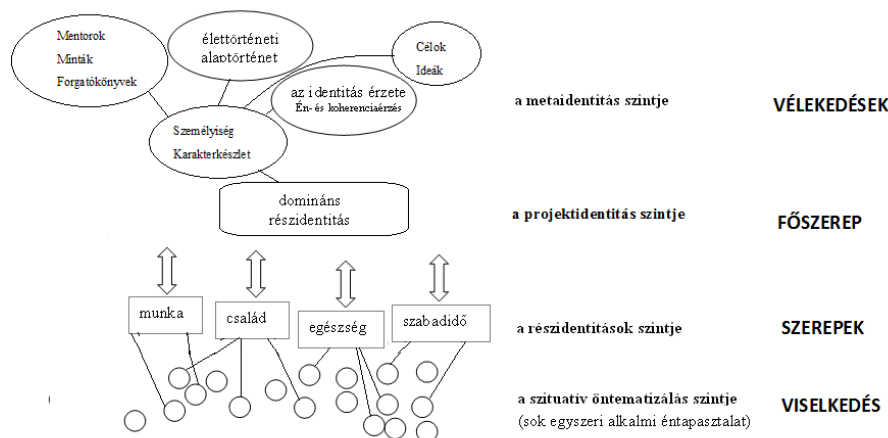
Mentorok
Minták
Forgatókönyvek

élettörténeti alaptörténet

Célok
Ideák

az identitás érzete
Én- és koherenciaérzés

Személyiség
Karakterkészlet

a metaidentitás szintje

VÉLEKEDÉSEK

domináns részidentitás

a projektidentitás szintje

FŐSZEREP

munka

család

egészség

szabadidő

a részidentitások szintje

SZEREPEK

a szituatív öntematizálás szintje
(sok egyszeri alkalmi éntapasztalat)

VISELKEDÉS